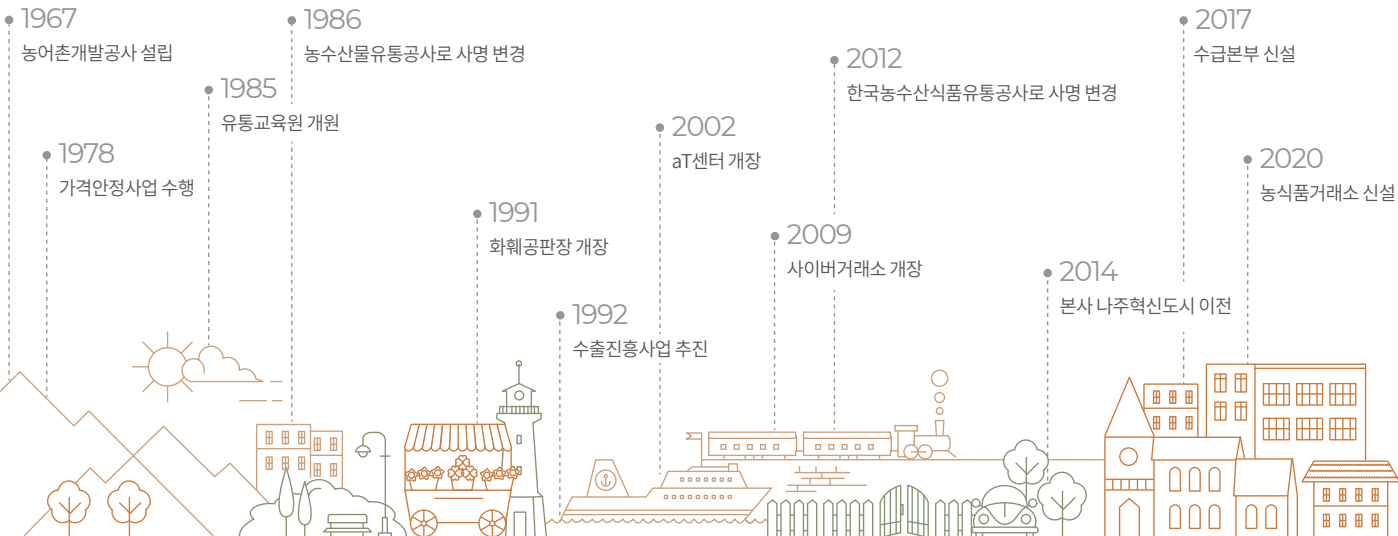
1967
농어촌개발공사 설립

1978
가격안정사업 수행

1985
유통교육원 개원

1986
농수산물유통공사로 사명 변경

1991
화훼공판장 개장

1992
수출진흥사업 추진

2002
aT센터 개장

2009
사이버거래소 개장

2012
한국농수산식품유통공사로 사명 변경

2014
본사 나주혁신도시 이전

2017
수급본부 신설

2020
농식품거래소 신설